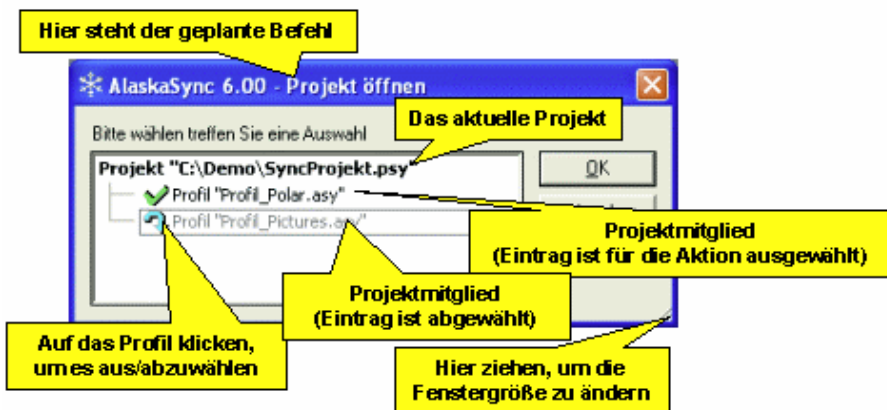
Hier steht der geplante Befehl

AlaskaSync 6.00 - Projekt öffnen

Bitte wählen treffen Sie eine Auswahl

Das aktuelle Projekt

Projekt "C:\Demo\SyncProjekt.psy"

OK

Profil "Profil_Polar.asy"

Profil "Profil_Pictures.asy"

Projektmitglied
(Eintrag ist für die Aktion ausgewählt)

Projektmitglied
(Eintrag ist abgewählt)

Auf das Profil klicken, um es aus/abzuwählen

Hier ziehen, um die Fenstergröße zu ändern